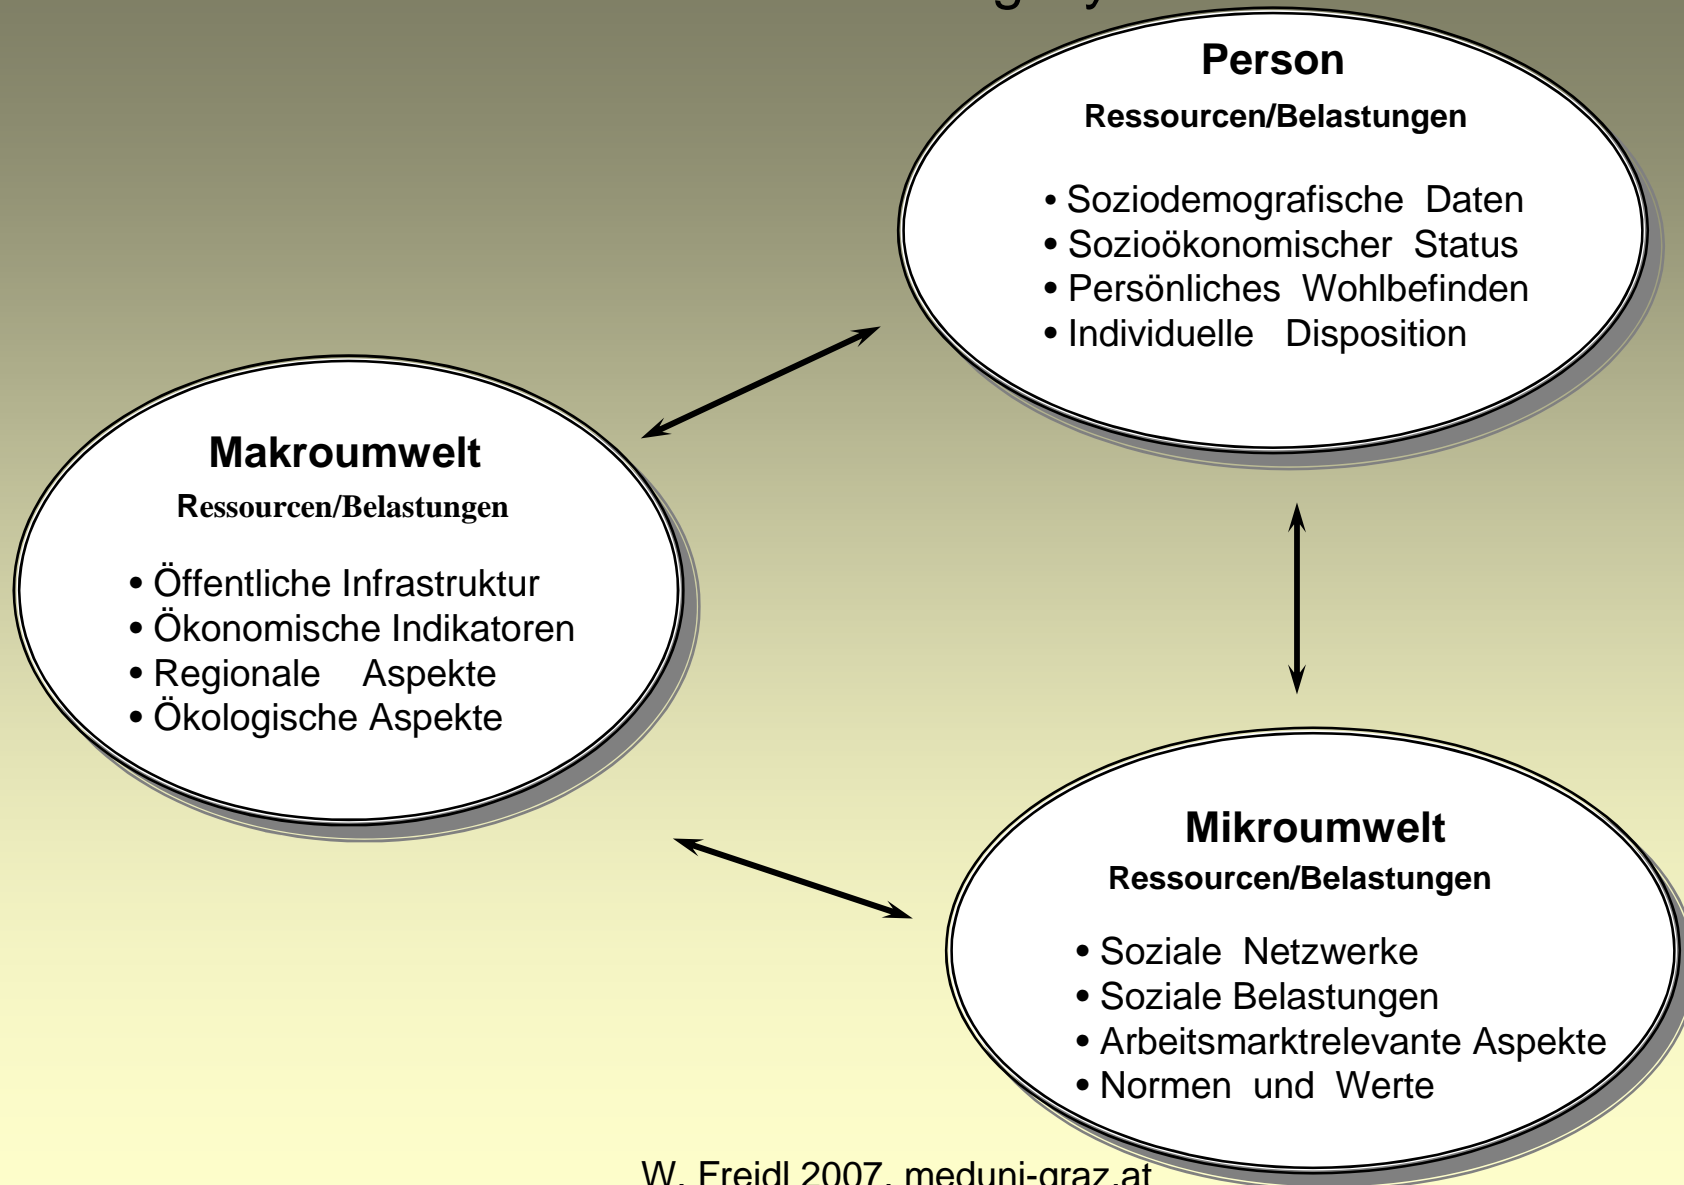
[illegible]

Person
Ressourcen/Belastungen

• Soziodemografische Daten
• Sozioökonomischer Status
• Persönliches Wohlbefinden
• Individuelle Disposition

Makroumwelt
Ressourcen/Belastungen

• Öffentliche Infrastruktur
• Ökonomische Indikatoren
• Regionale Aspekte
• Ökologische Aspekte

Mikroumwelt
Ressourcen/Belastungen

• Soziale Netzwerke
• Soziale Belastungen
• Arbeitsmarktrelevante Aspekte
• Normen und Werte

W. Freidl 2007, meduni-graz.at